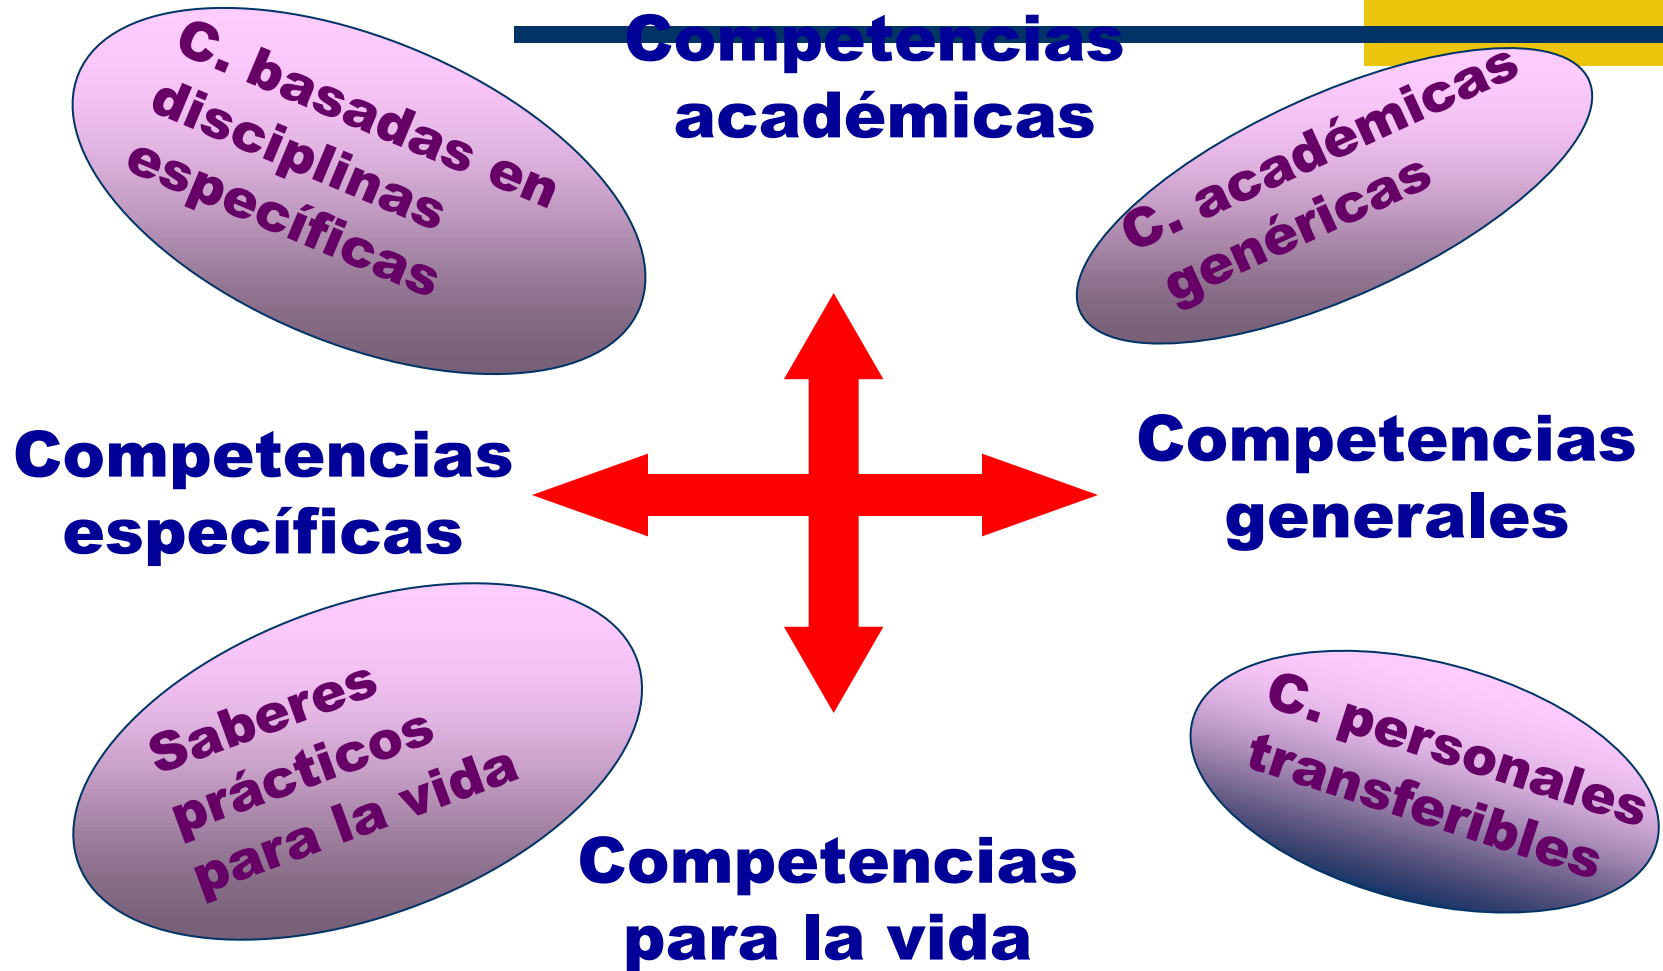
C. basadas en disciplinas específicas

Competencias académicas

C. académicas genéricas

Competencias específicas

Competencias generales

Saberes prácticos para la vida

Competencias para la vida

C. personales transferibles